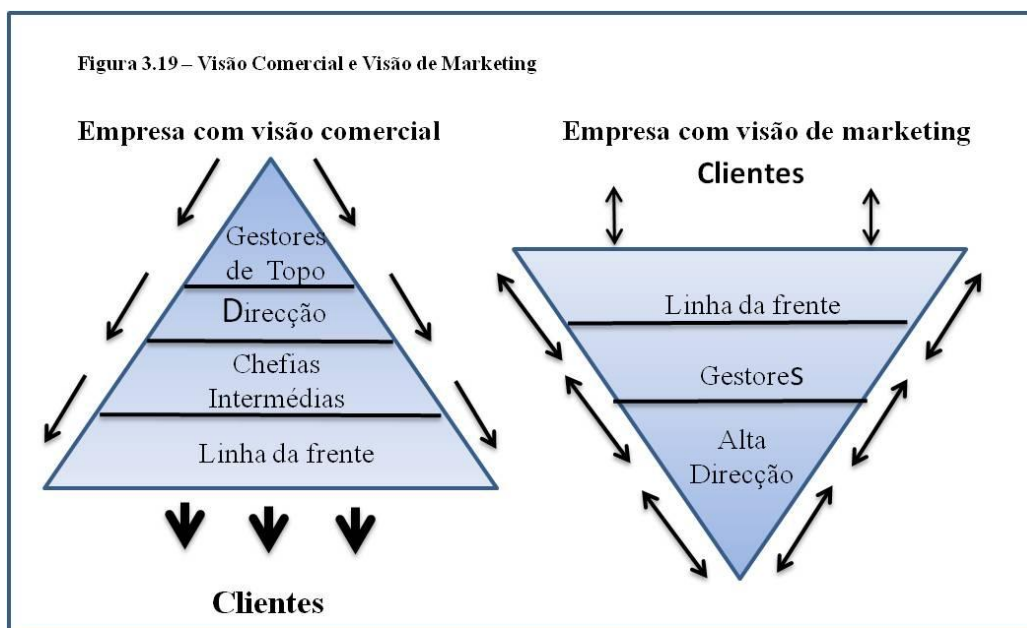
Figura 3.19 – Visão Comercial e Visão de Marketing

Empresa com visão comercial

Gestores de Topo

Direcção

Chefias Intermédias

Linha da frente

Clientes

Empresa com visão de marketing

Clientes

Linha da frente

GestoreS

Alta Direcção